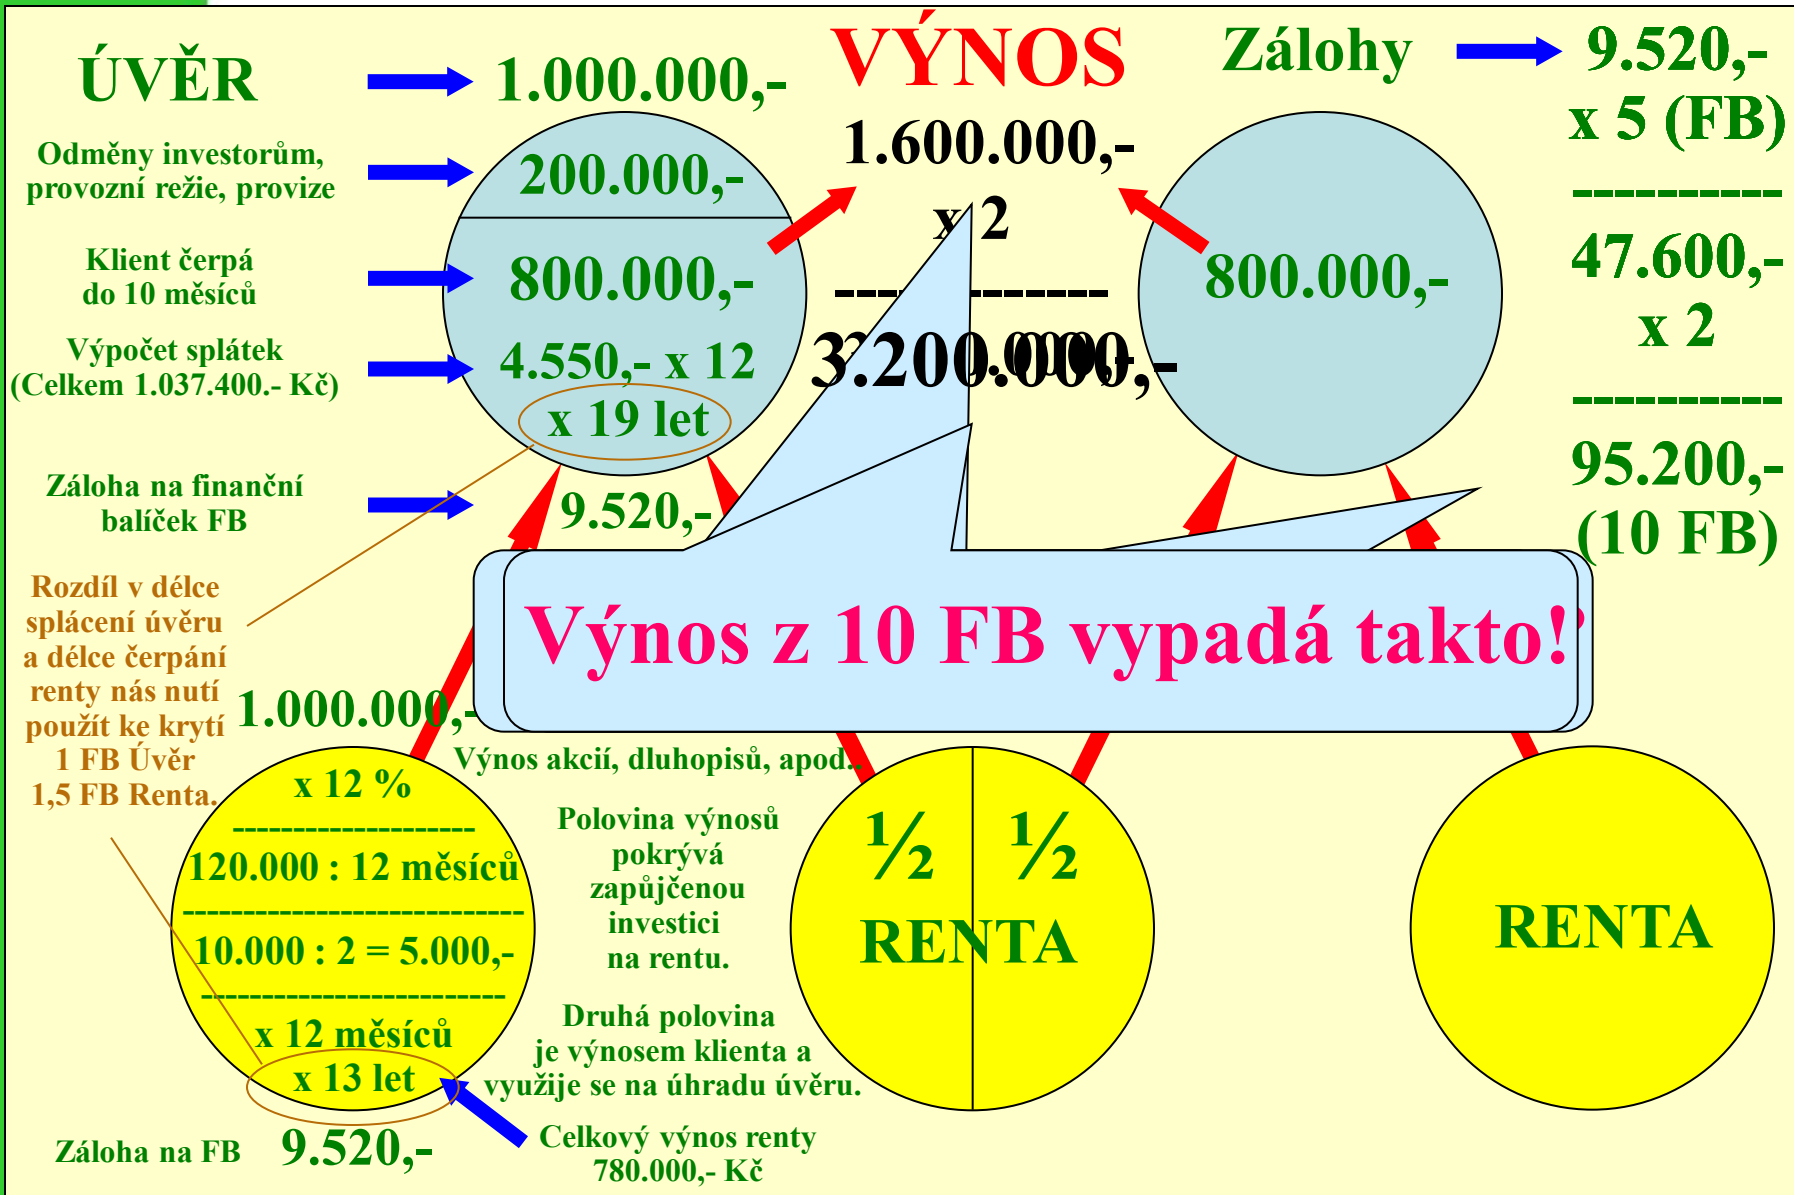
ÚVĚR 1.000.000,-

VÝNOS

1.600.000,-

x 2

3.200.000,-

Zálohy 9.520,- x 5 (FB)

----------

47.600,- x 2

----------

95.200,- (10 FB)

Odměny investorům, provozní režie, provize

200.000,-

Klient čerpá do 10 měsíců

800.000,-

800.000,-

Výpočet splátek (Celkem 1.037.400.- Kč)

4.550,- x 12

x 19 let

Záloha na finanční balíček FB

9.520,-

Výnos z 10 FB vypadá takto!

Rozdíl v délce splácení úvěru a délce čerpání renty nás nutí použít ke krytí 1 FB Úvěr 1,5 FB Renta.

1.000.000,-

Výnos akcií, dluhopisů, apod.

x 12 %

120.000 : 12 měsíců

10.000 : 2 = 5.000,-

x 12 měsíců

x 13 let

Polovina výnosů pokrývá zapůjčenou investici na rentu.

Druhá polovina je výnosem klienta a využije se na úhradu úvěru.

½ ½

RENTA

RENTA

Záloha na FB 9.520,-

Celkový výnos renty 780.000,- Kč